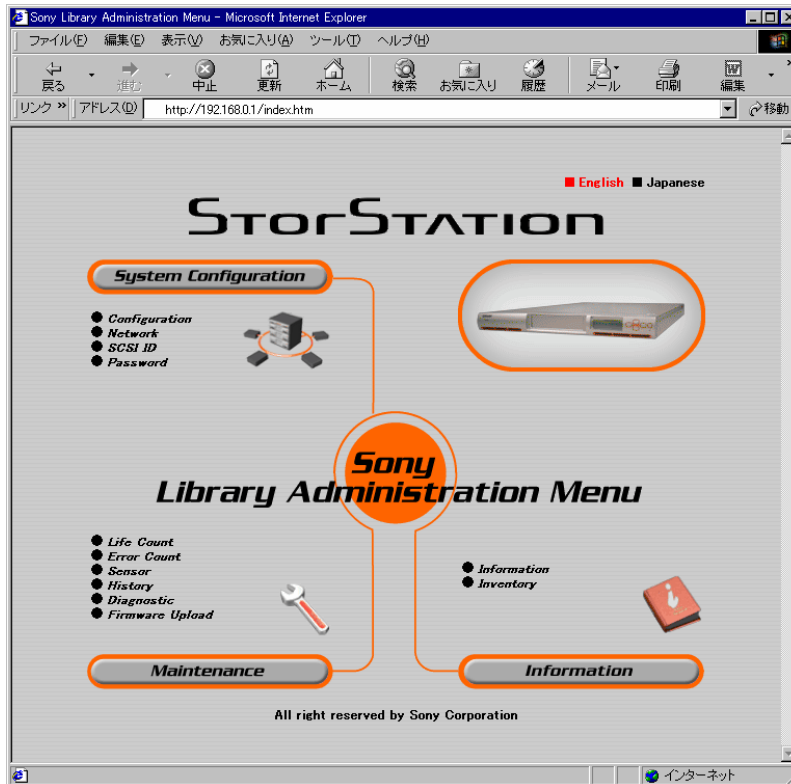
Sony Library Administration Menu - Microsoft Internet Explorer

ファイル(F) 編集(E) 表示(V) お気に入り(A) ツール(T) ヘルプ(H)

戻る 進む 中止 更新 ホーム 検索 お気に入り 履歴 メール 印刷 編集

リンク » アドレス(D) http://192.168.0.1/index.htm ⇒移動

English Japanese

StorStation

System Configuration

Configuration
Network
SCSI ID
Password

Sony
Library Administration Menu

Life Count
Error Count
Sensor
History
Diagnostic
Firmware Upload

Information
Inventory

Maintenance

Information

All right reserved by Sony Corporation

インターネット